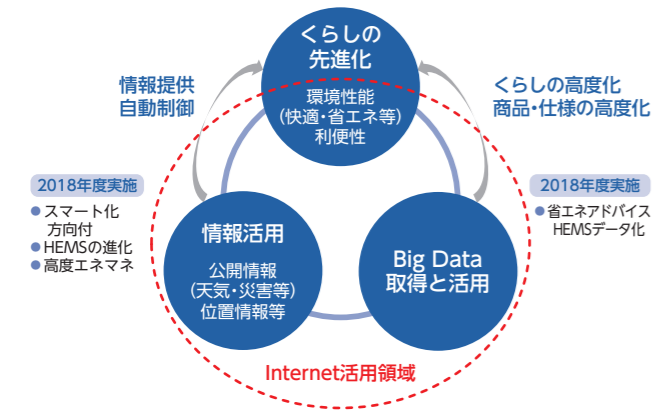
くらしの先進化

環境性能
(快適・省エネ等)
利便性

情報提供
自動制御

くらしの高度化
商品・仕様の高度化

2018年度実施
スマート化
方向付
HEMSの進化
高度エネマネ

情報活用

公開情報
(天気・災害等)
位置情報等

Big Data
取得と活用

2018年度実施
省エネアドバイス
HEMSデータ化

Internet活用領域